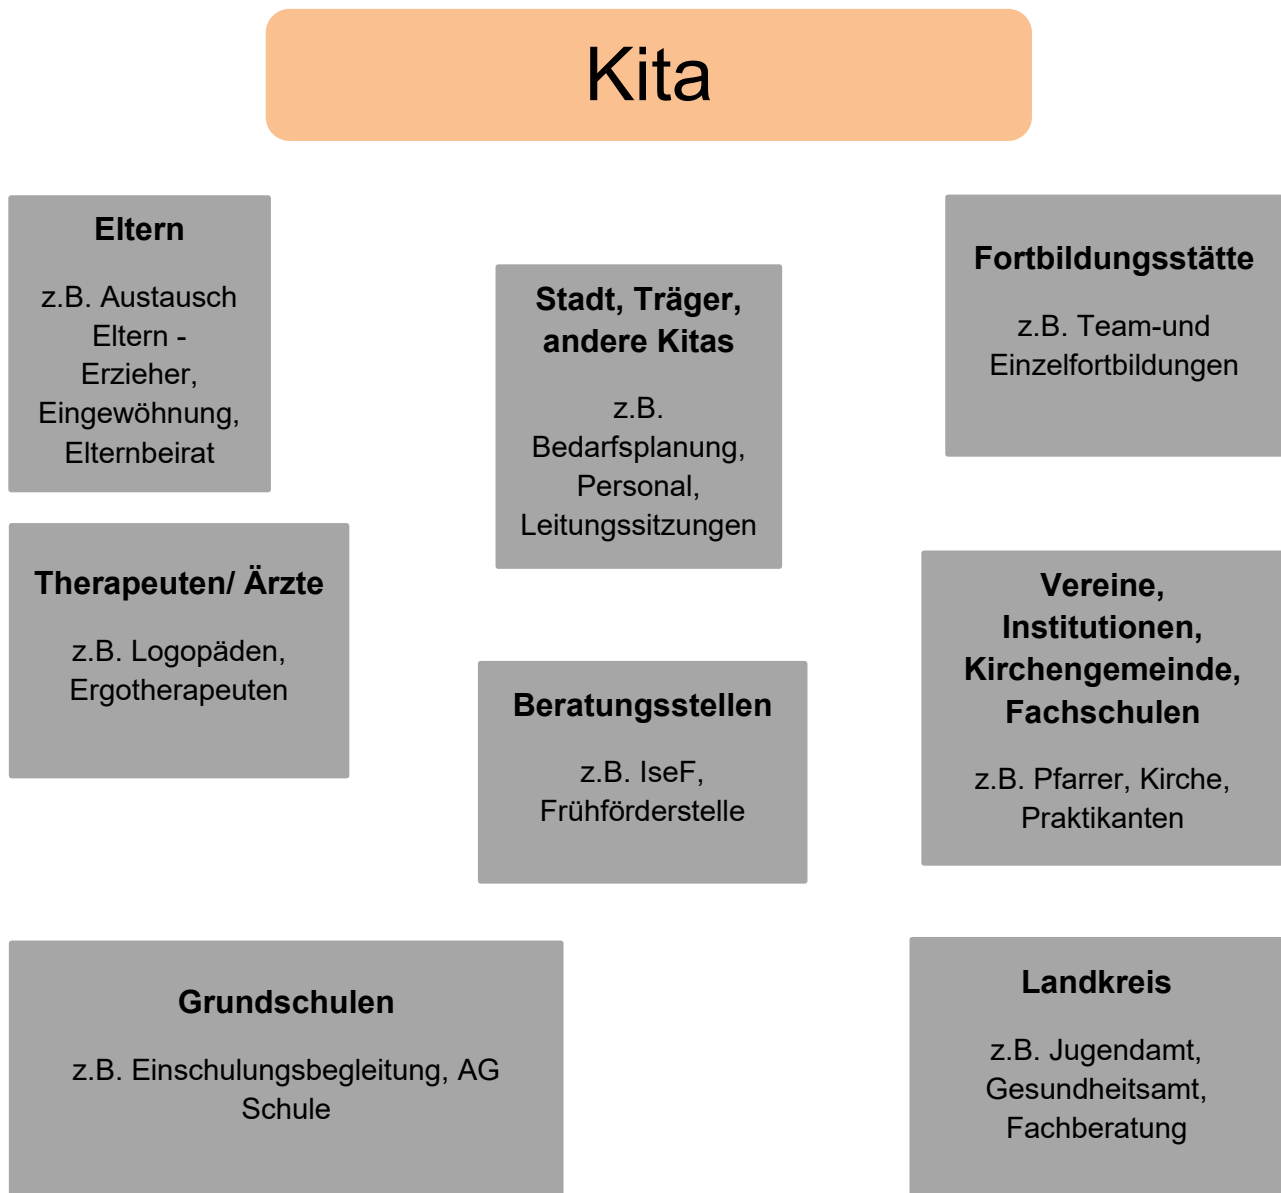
Kita

Eltern

z.B. Austausch Eltern - Erzieher, Eingewöhnung, Elternbeirat

Stadt, Träger, andere Kitas

z.B. Bedarfsplanung, Personal, Leitungssitzungen

Fortbildungsstätte

z.B. Team-und Einzelfortbildungen

Therapeuten/ Ärzte

z.B. Logopäden, Ergotherapeuten

Beratungsstellen

z.B. IseF, Frühförderstelle

Vereine, Institutionen, Kirchengemeinde, Fachschulen

z.B. Pfarrer, Kirche, Praktikanten

Grundschulen

z.B. Einschulungsbegleitung, AG Schule

Landkreis

z.B. Jugendamt, Gesundheitsamt, Fachberatung